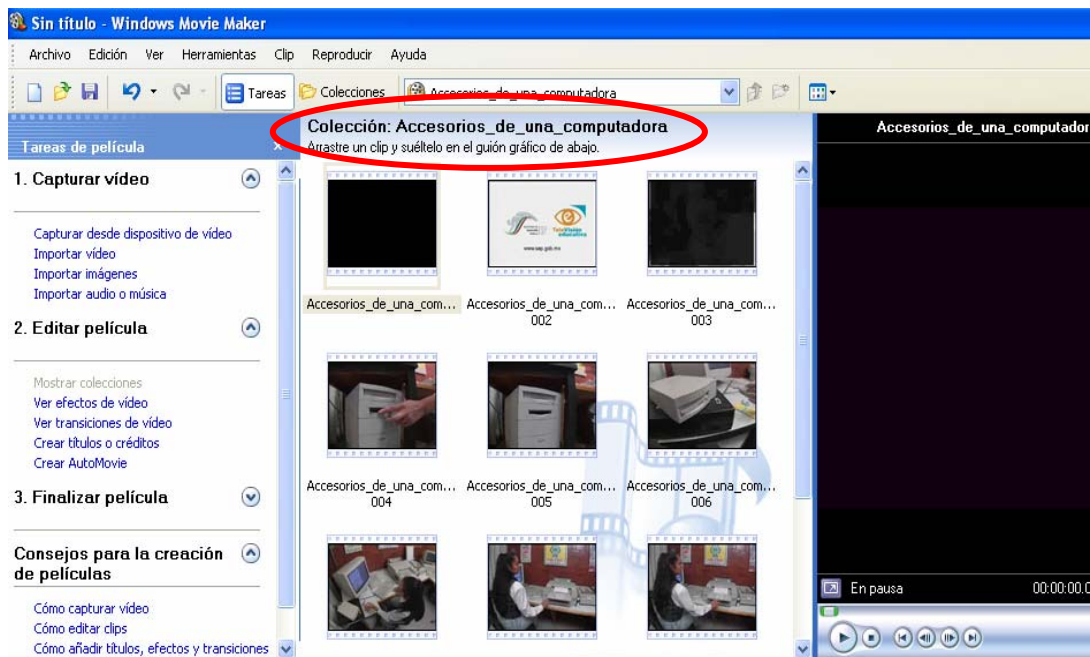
Sin título - Windows Movie Maker

Archivo Edición Ver Herramientas Clip Reproducir Ayuda

Tareas Colecciones Accesorios_de_una_computadora

Tareas de película

1. Capturar vídeo

Capturar desde dispositivo de vídeo
Importar vídeo
Importar imágenes
Importar audio o música

2. Editar película

Mostrar colecciones
Ver efectos de vídeo
Ver transiciones de vídeo
Crear títulos o créditos
Crear AutoMovie

3. Finalizar película

Consejos para la creación de películas

Cómo capturar vídeo
Cómo editar clips
Cómo añadir títulos, efectos y transiciones

Colección: Accesorios_de_una_computadora
Arrastre un clip y suéltelo en el guión gráfico de abajo.

Accesorios_de_una_com...
Accesorios_de_una_com... 002
Accesorios_de_una_com... 003
Accesorios_de_una_com... 004
Accesorios_de_una_com... 005
Accesorios_de_una_com... 006

Accesorios_de_una_computador

En pausa 00:00:00.0